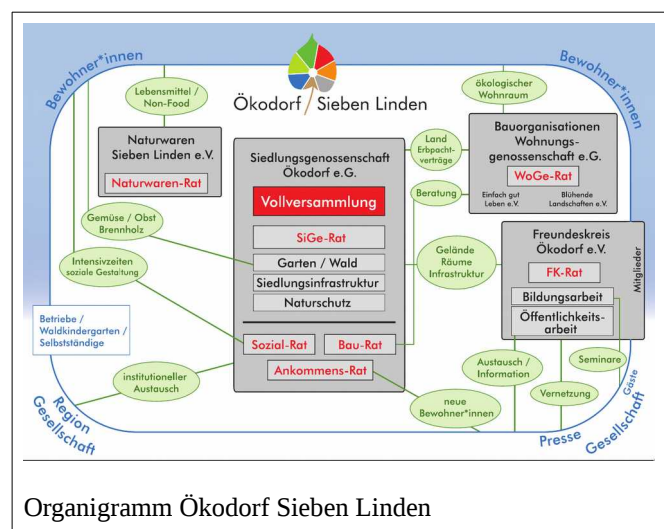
Bewohner*innen

Bewohner*innen

Ökodorf Sieben Linden

Lebensmittel / Non-Food

ökologischer Wohnraum

Naturwaren Sieben Linden e.V.

Naturwaren-Rat

Siedlungsgenossenschaft Ökodorf e.G.

Vollversammlung

SiGe-Rat

Garten / Wald

Siedlungsinfrastruktur

Naturschutz

Sozial-Rat

Bau-Rat

Ankommens-Rat

Land Erbpachtverträge

Bauorganisationen Wohnungsgenossenschaft e.G.

WoGe-Rat

Einfach gut Leben e.V.

Blühende Landschaften e.V.

Beratung

Gemüse / Obst Brennholz

Intensivzeiten soziale Gestaltung

Gelände Räume Infrastruktur

Freundeskreis Ökodorf e.V.

FK-Rat

Mitglieder

Bildungsarbeit

Öffentlichkeitsarbeit

Betriebe / Waldkindergarten / Selbstständige

institutioneller Austausch

Austausch / Information

Seminare

Gäste

Vernetzung

neue Bewohner*innen

Region Gesellschaft

Presse

Gesellschaft

Organigramm Ökodorf Sieben Linden